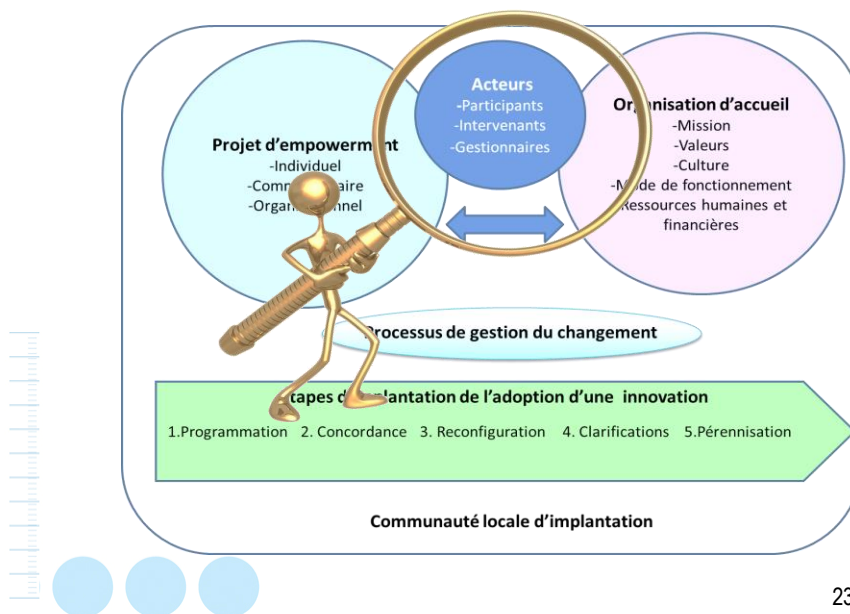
Acteurs
-Participants
-Intervenants
-Gestionnaires

Projet d'empowerm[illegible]
-Individuel
-Comm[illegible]aire
-Organ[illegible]nnel

Or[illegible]nisation d'accueil
-Mission
-Valeurs
-Culture
-M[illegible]de de fonctionnement
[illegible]essources humaines et financières

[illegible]rocessus de gestion du changement

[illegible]tapes d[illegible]plantation de l'adoption d'une innovation
1.Programmation 2. Concordance 3. Reconfiguration 4. Clarifications 5.Pérennisation

Communauté locale d'implantation

23